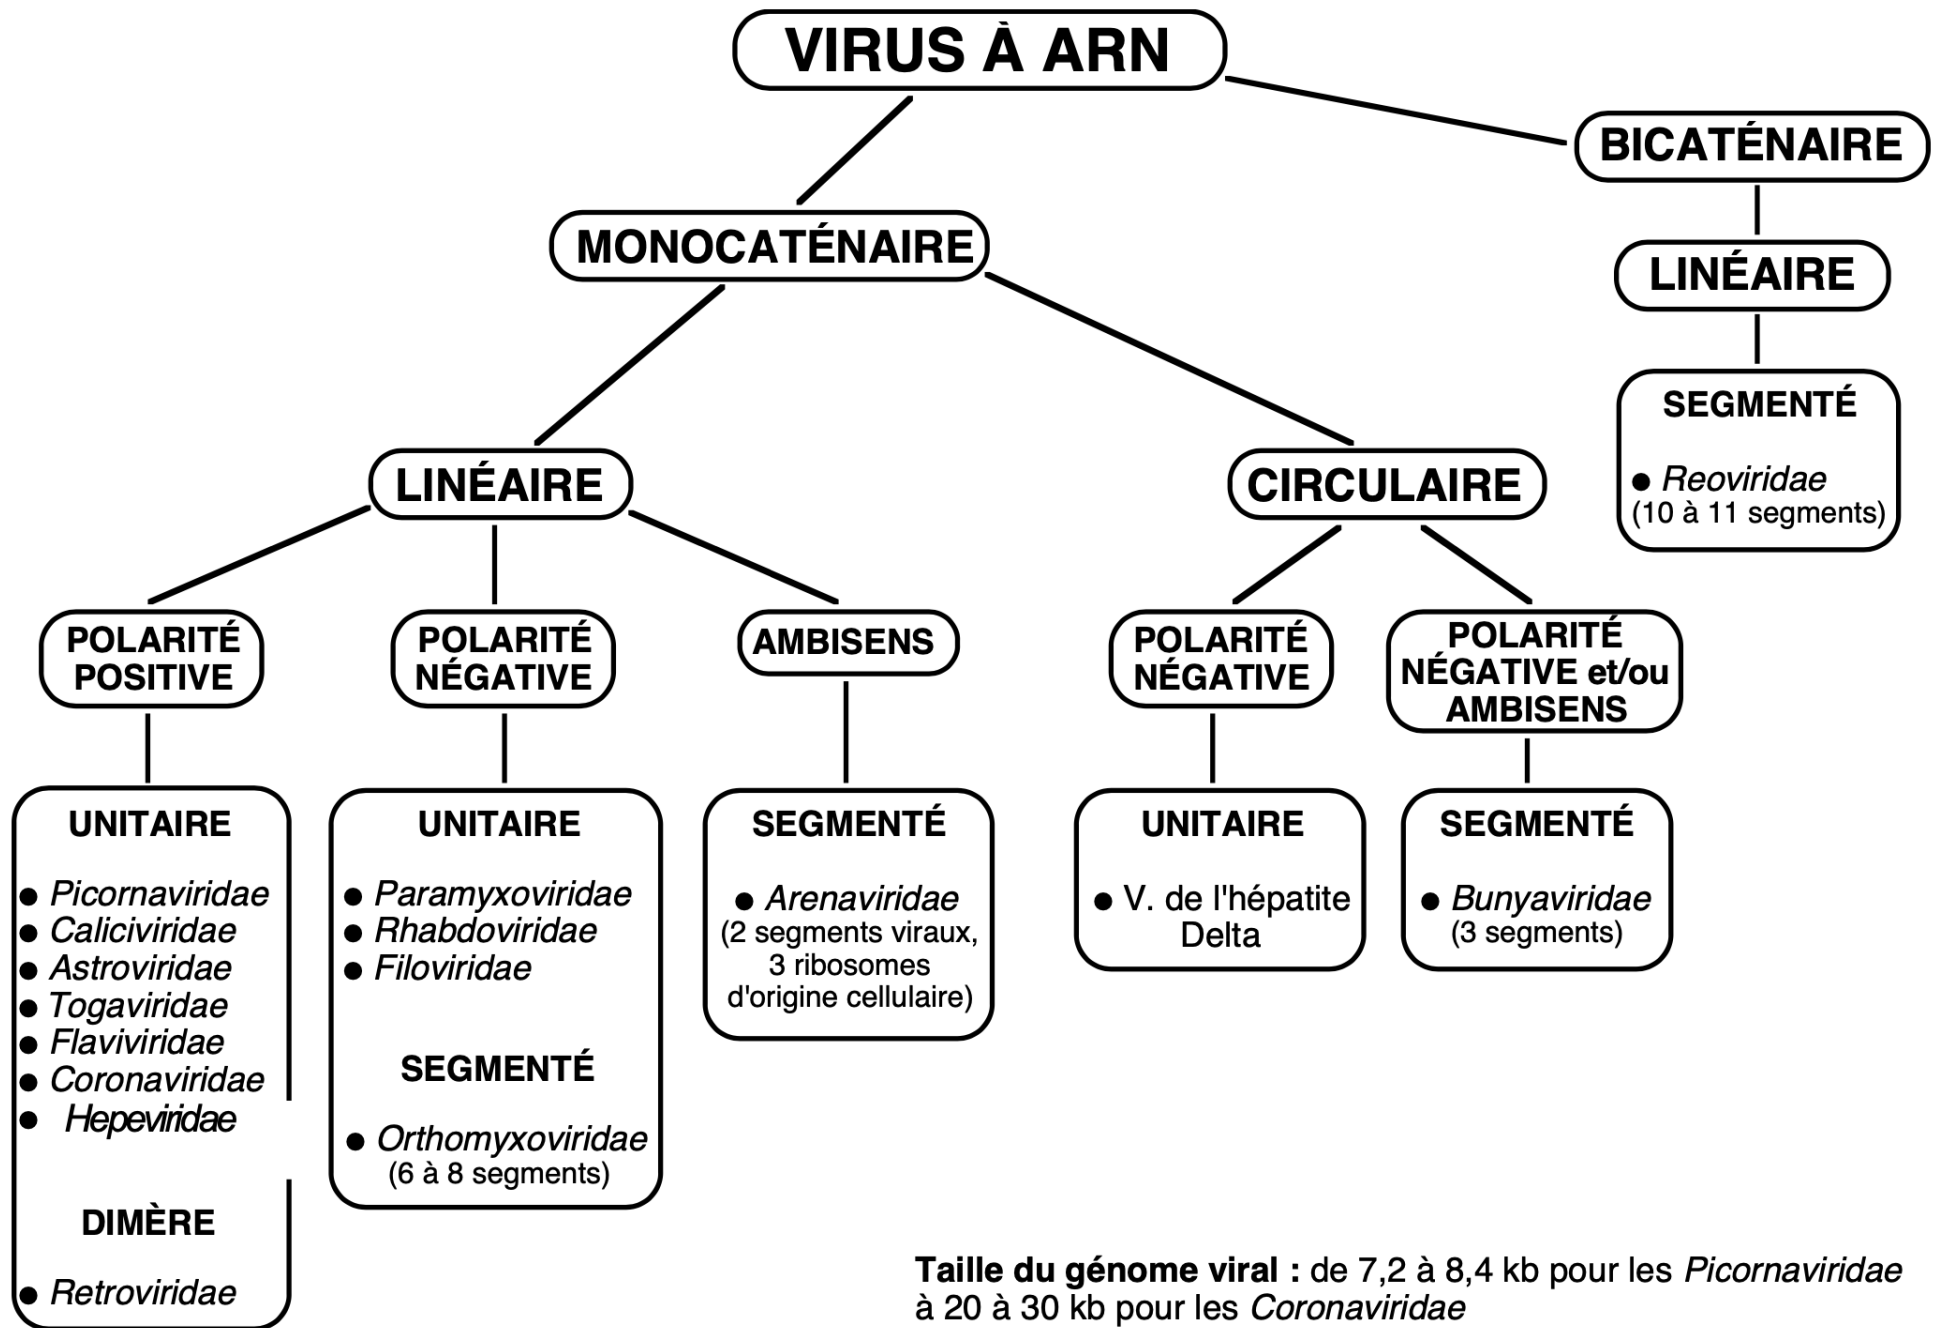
VIRUS À ARN

MONOCATÉNAIRE

BICATÉNAIRE

LINÉAIRE

SEGMENTÉ

● Reoviridae
(10 à 11 segments)

LINÉAIRE

CIRCULAIRE

POLARITÉ POSITIVE

UNITAIRE

● Picornaviridae
● Caliciviridae
● Astroviridae
● Togaviridae
● Flaviviridae
● Coronaviridae
● Hepeviridae

DIMÈRE

● Retroviridae

POLARITÉ NÉGATIVE

UNITAIRE

● Paramyxoviridae
● Rhabdoviridae
● Filoviridae

SEGMENTÉ

● Orthomyxoviridae
(6 à 8 segments)

AMBISENS

SEGMENTÉ

● Arenaviridae
(2 segments viraux, 3 ribosomes d'origine cellulaire)

POLARITÉ NÉGATIVE

UNITAIRE

● V. de l'hépatite Delta

POLARITÉ NÉGATIVE et/ou AMBISENS

SEGMENTÉ

● Bunyaviridae
(3 segments)

Taille du génome viral : de 7,2 à 8,4 kb pour les Picornaviridae à 20 à 30 kb pour les Coronaviridae